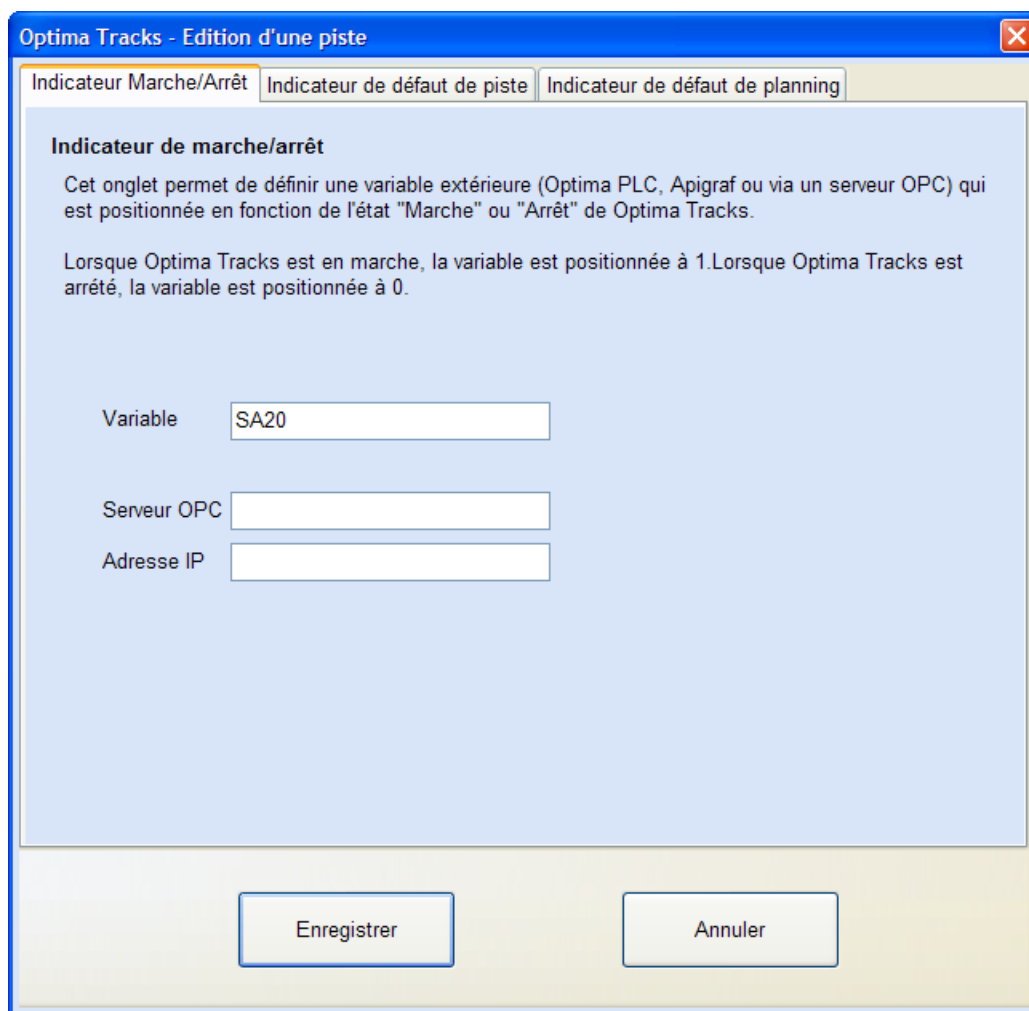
Optima Tracks - Edition d'une piste

Indicateur Marche/Arrêt | Indicateur de défaut de piste | Indicateur de défaut de planning

Indicateur de marche/arrêt

Cet onglet permet de définir une variable extérieure (Optima PLC, Apigraf ou via un serveur OPC) qui est positionnée en fonction de l'état "Marche" ou "Arrêt" de Optima Tracks.

Lorsque Optima Tracks est en marche, la variable est positionnée à 1.Lorsque Optima Tracks est arrêté, la variable est positionnée à 0.

Variable SA20

Serveur OPC

Adresse IP

Enregistrer

Annuler